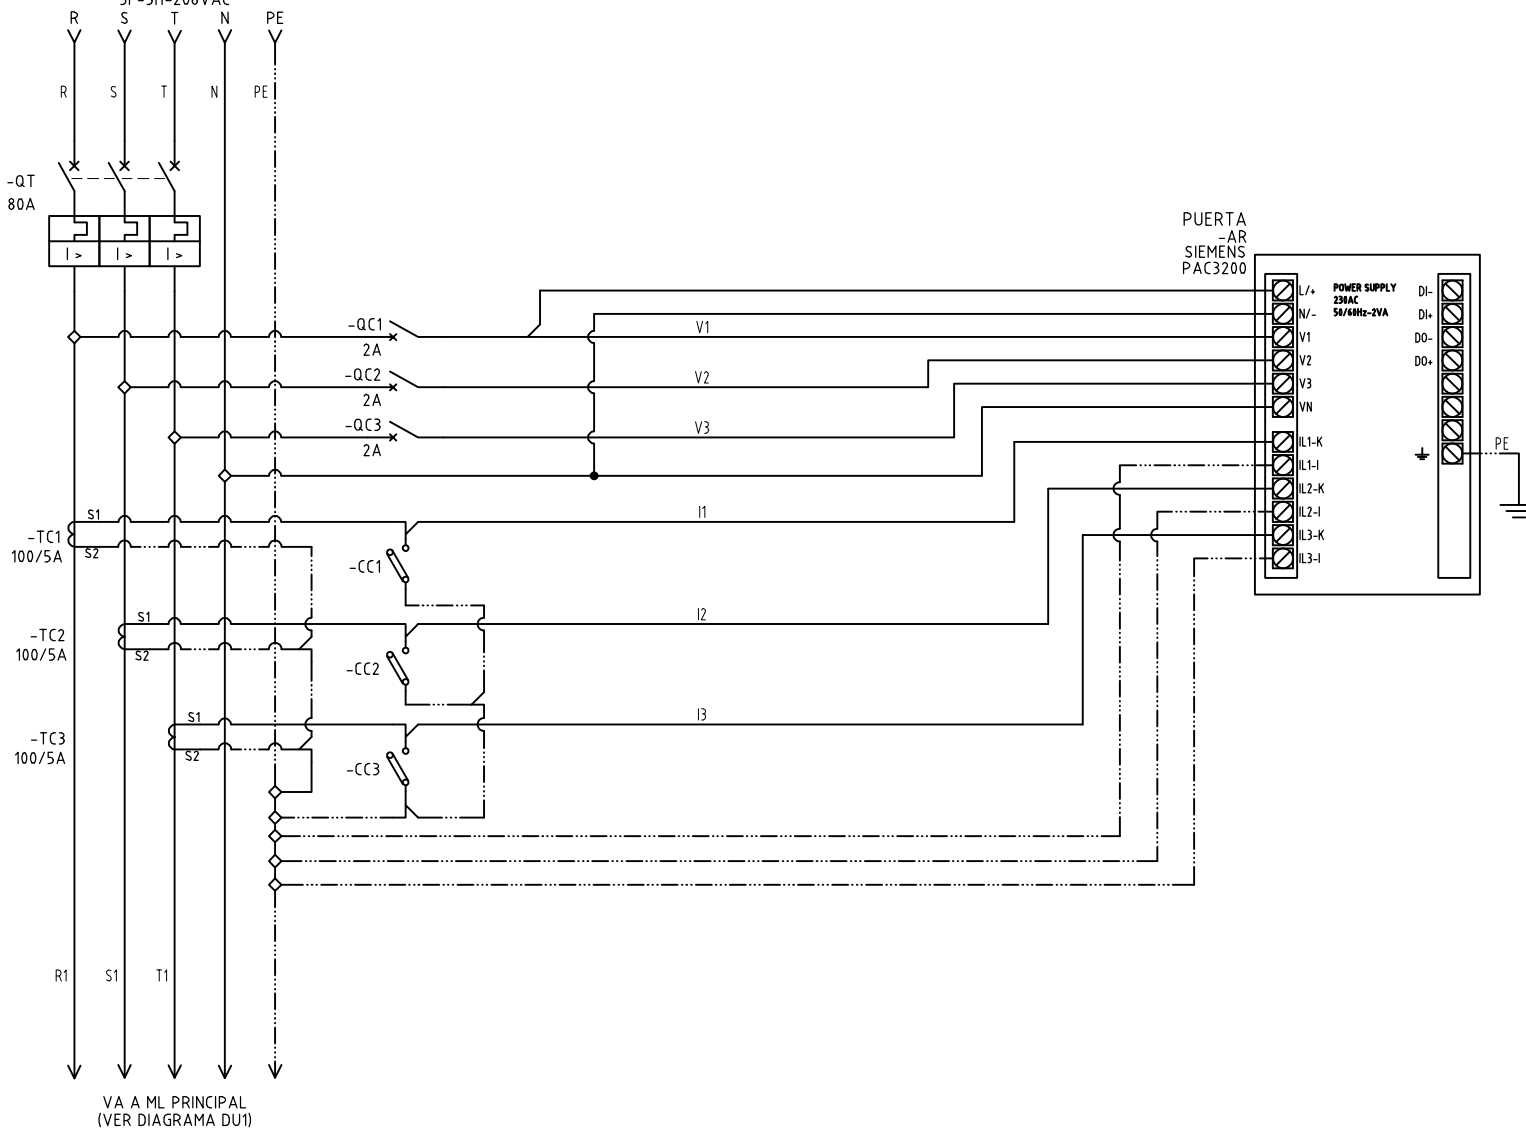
3F-3H-208VAC
R S T N PE

R S T N PE

-QT
80A

I > I > I >

PUERTA
-AR
SIEMENS
PAC3200

L/+
N/-
V1
V2
V3
VN
IL1-K
IL1-I
IL2-K
IL2-I
IL3-K
IL3-I

POWER SUPPLY
230AC
50/60Hz-2VA

DI-
DI+
DO-
DO+

PE

-QC1
2A
V1
-QC2
2A
V2
-QC3
2A
V3

S1
-TC1
100/5A
S2
I1
-CC1

S1
-TC2
100/5A
S2
I2
-CC2

S1
-TC3
100/5A
S2
I3
-CC3

R1 S1 T1

VA A ML PRINCIPAL
(VER DIAGRAMA DU1)